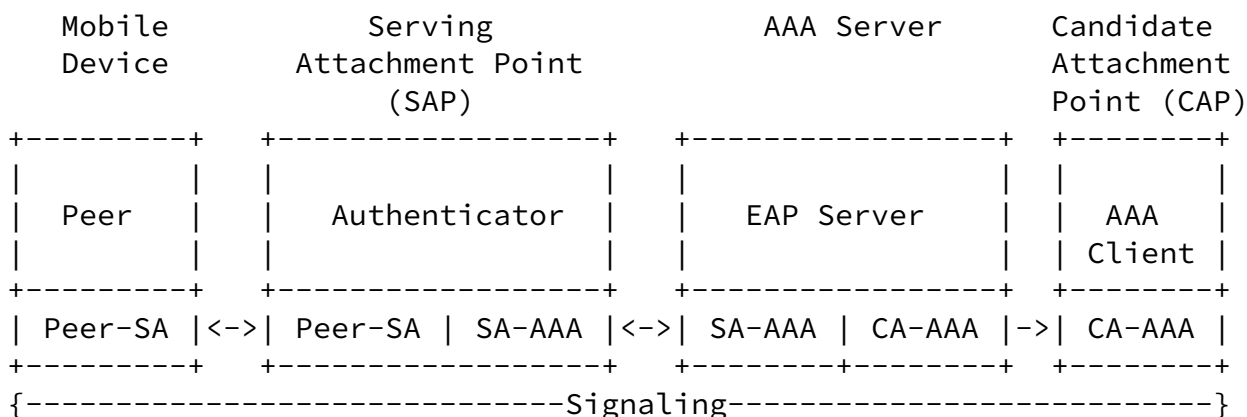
Mobile Device

Serving Attachment Point (SAP)

AAA Server

Candidate Attachment Point (CAP)

Peer

Authenticator

EAP Server

AAA Client

Peer-SA <-> Peer-SA | SA-AAA <-> SA-AAA | CA-AAA -> CA-AAA

{---------------------------Signaling---------------------------}